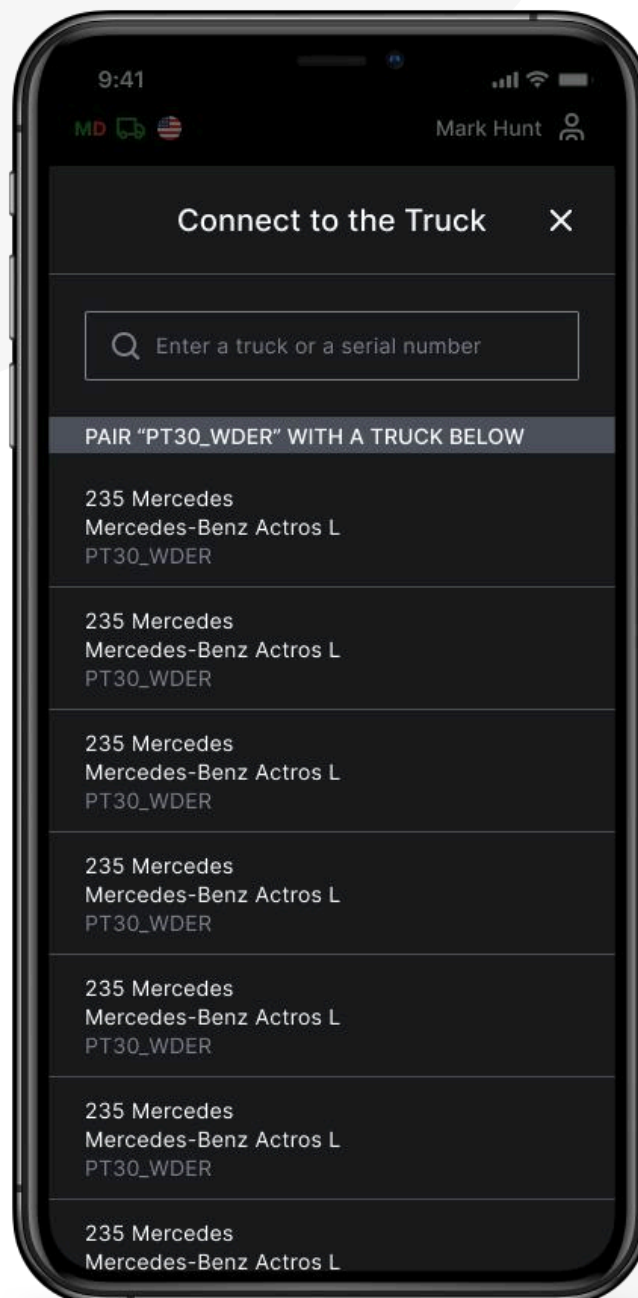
9:41

MD

Mark Hunt

Connect to the Truck

Enter a truck or a serial number

PAIR "PT30_WDER" WITH A TRUCK BELOW

235 Mercedes
Mercedes-Benz Actros L
PT30_WDER

235 Mercedes
Mercedes-Benz Actros L
PT30_WDER

235 Mercedes
Mercedes-Benz Actros L
PT30_WDER

235 Mercedes
Mercedes-Benz Actros L
PT30_WDER

235 Mercedes
Mercedes-Benz Actros L
PT30_WDER

235 Mercedes
Mercedes-Benz Actros L
PT30_WDER

235 Mercedes
Mercedes-Benz Actros L